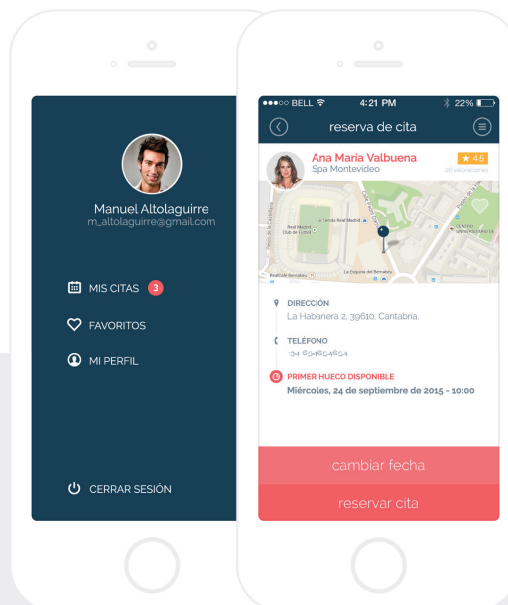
Manuel Altolaguirre
m_altolaguirre@gmail.com

MIS CITAS 3

FAVORITOS

MI PERFIL

CERRAR SESIÓN

●●●○○ BELL 4:21 PM 22%

reserva de cita

Ana María Valbuena
Spa Montevideo
★ 4.5
28 valoraciones

DIRECCIÓN
La Habanera 2, 39610, Cantabria.

TELÉFONO
+34 694854654

PRIMER HUECO DISPONIBLE
Miércoles, 24 de septiembre de 2015 - 10:00

cambiar fecha

reservar cita